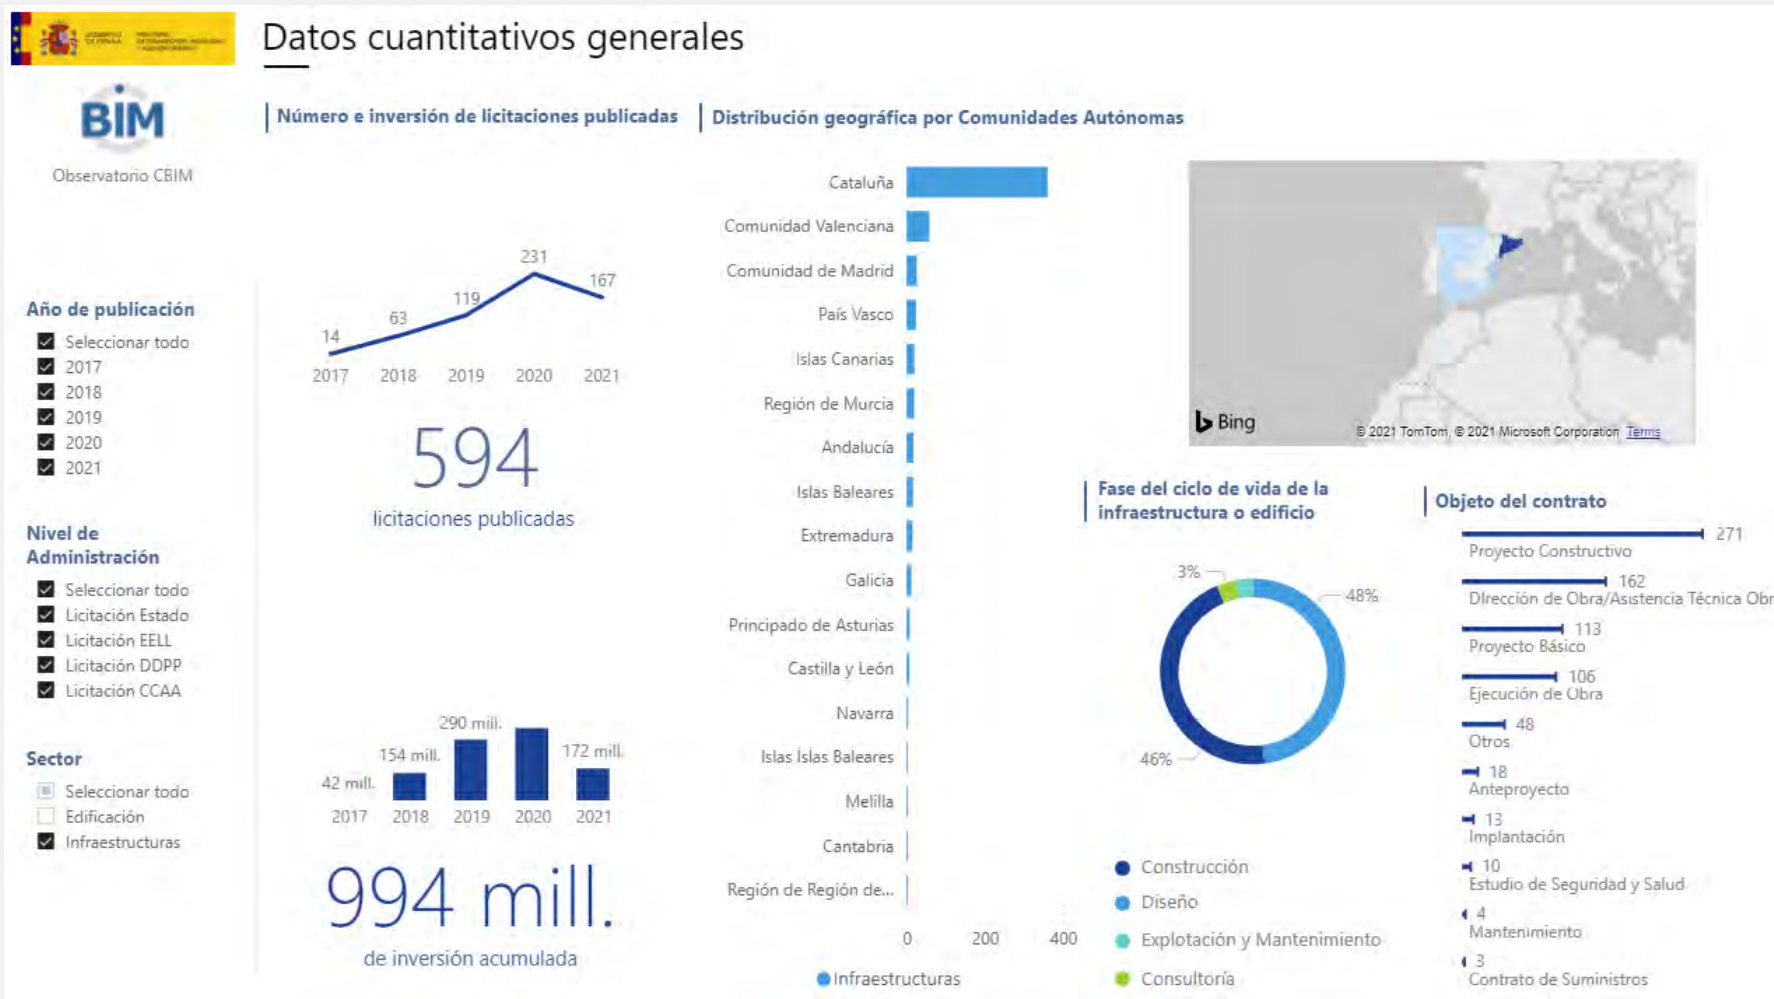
Datos cuantitativos generales

BIM
Observatorio CBIM

Año de publicación
Seleccionar todo
2017
2018
2019
2020
2021

Nivel de Administración
Seleccionar todo
Licitación Estado
Licitación EELL
Licitación DDPP
Licitación CCAA

Sector
Seleccionar todo
Edificación
Infraestructuras

Número e inversión de licitaciones publicadas

14 63 119 231 167
2017 2018 2019 2020 2021

594
licitaciones publicadas

42 mill. 154 mill. 290 mill. 172 mill.
2017 2018 2019 2020 2021

994 mill.
de inversión acumulada

Distribución geográfica por Comunidades Autónomas

Cataluña
Comunidad Valenciana
Comunidad de Madrid
País Vasco
Islas Canarias
Región de Murcia
Andalucía
Islas Baleares
Extremadura
Galicia
Principado de Asturias
Castilla y León
Navarra
Islas Islas Baleares
Melilla
Cantabria
Región de Región de...
0 200 400
Infraestructuras

Bing
© 2021 TomTom, © 2021 Microsoft Corporation Terms

Fase del ciclo de vida de la infraestructura o edificio
3%
48%
46%
Construcción
Diseño
Explotación y Mantenimiento
Consultoría

Objeto del contrato
271 Proyecto Constructivo
162 Dirección de Obra/Asistencia Técnica Obr
113 Proyecto Básico
106 Ejecución de Obra
48 Otros
18 Anteproyecto
13 Implantación
10 Estudio de Seguridad y Salud
4 Mantenimiento
3 Contrato de Suministros